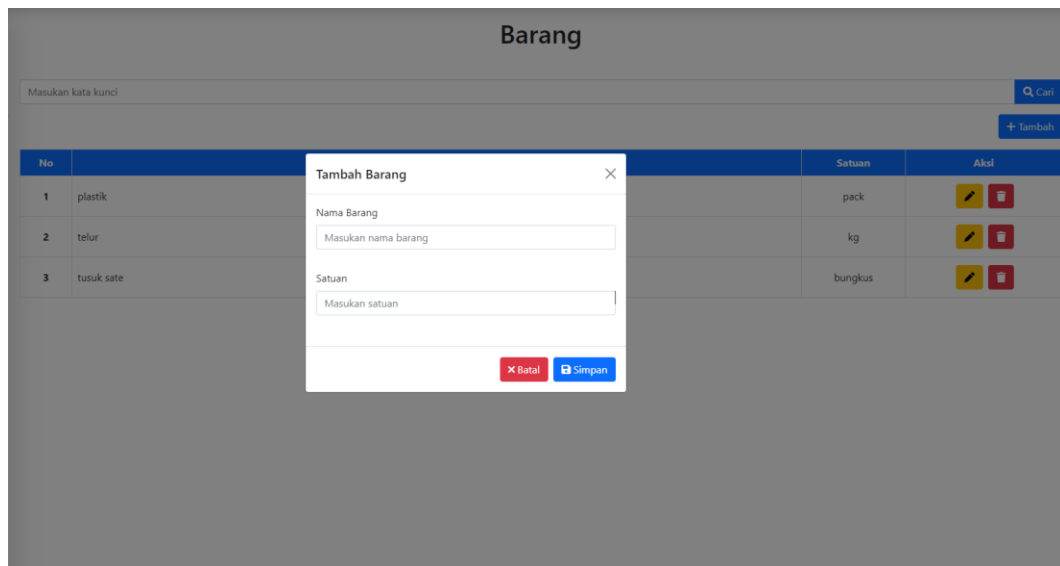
Barang

Masukan kata kunci

Cari

+ Tambah

| No | | Satuan | Aksi |
|---|---|---|---|
| 1 | plastik | pack | |
| 2 | telur | kg | |
| 3 | tusuk sate | bungkus | |

Tambah Barang

Nama Barang

Masukan nama barang

Satuan

Masukan satuan

Batal

Simpan